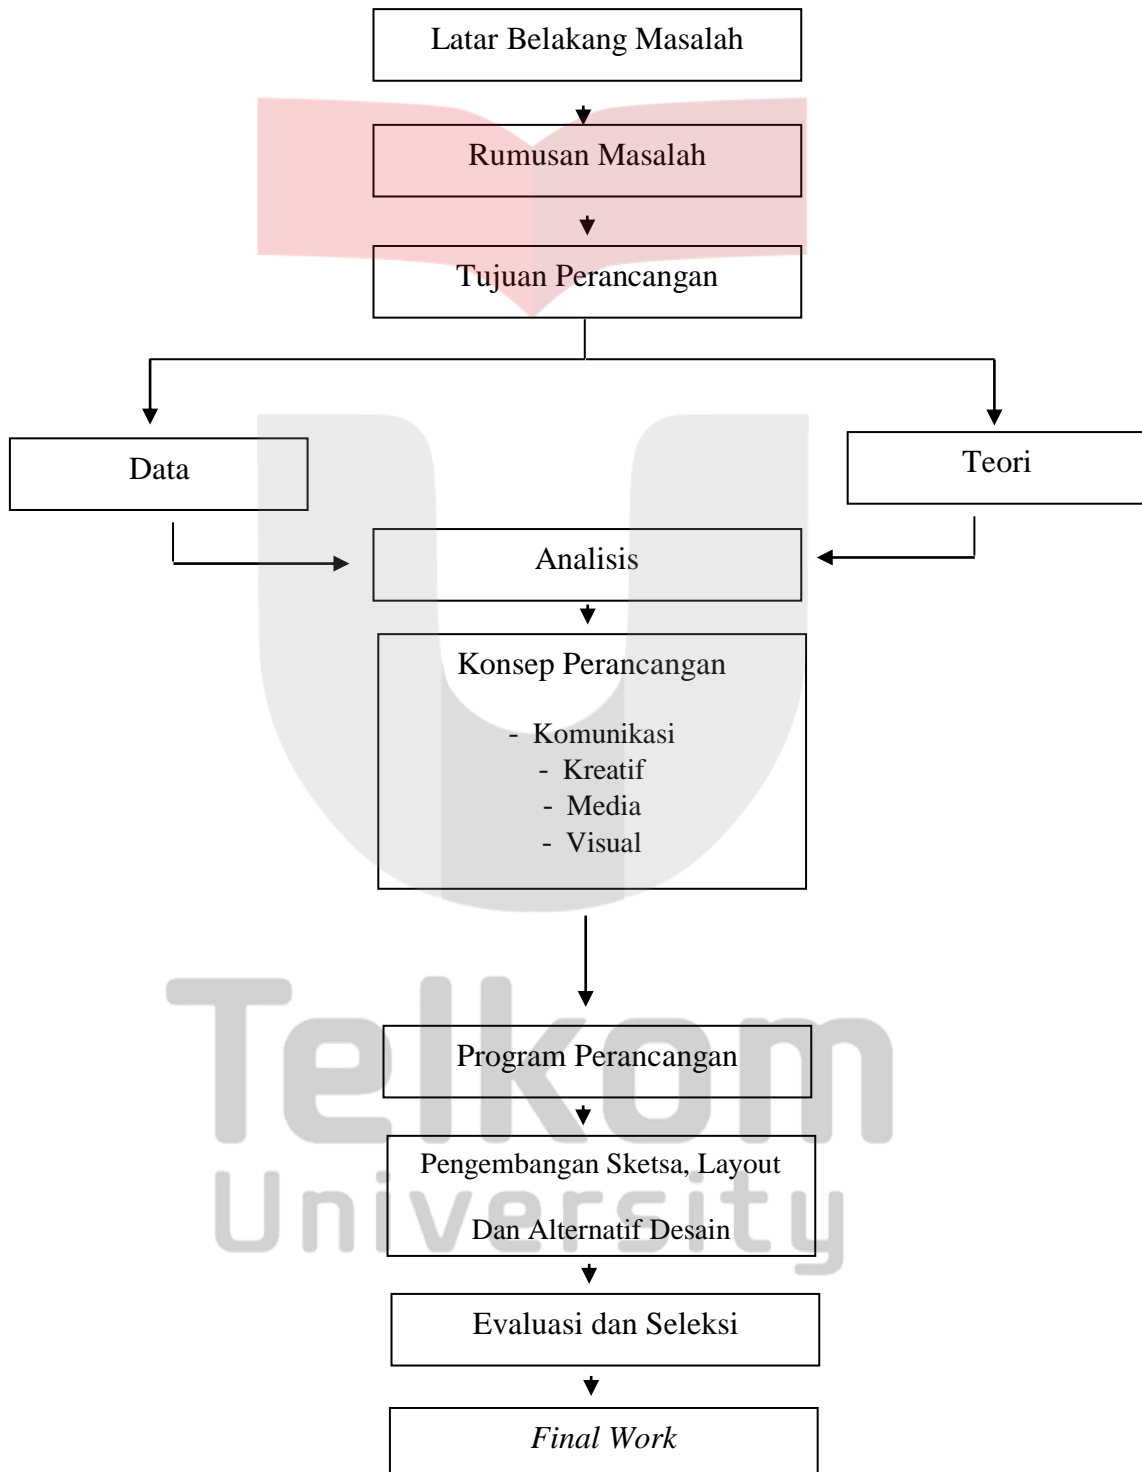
Latar Belakang Masalah

Rumusan Masalah

Tujuan Perancangan

Data

Teori

Analisis

Konsep Perancangan

- Komunikasi
- Kreatif
- Media
- Visual

Program Perancangan

Pengembangan Sketsa, Layout

Dan Alternatif Desain

Evaluasi dan Seleksi

*Final Work*

Telkom University